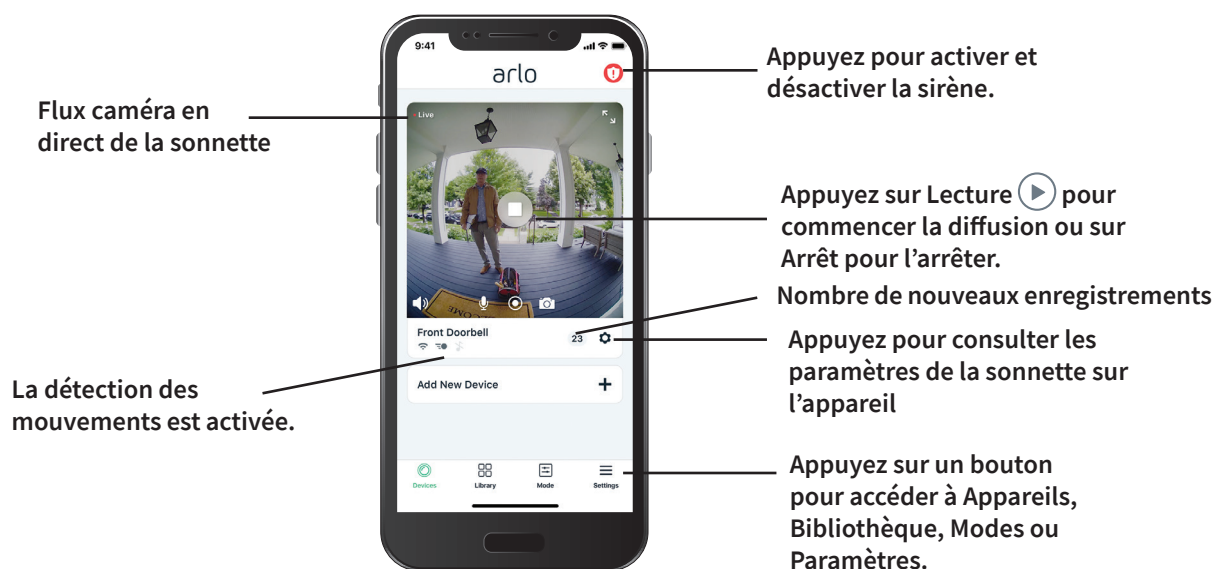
Flux caméra en direct de la sonnette

La détection des mouvements est activée.

9:41

arlo

Live

Front Doorbell

23

Add New Device

+

Devices

Library

Mode

Settings

Appuyez pour activer et désactiver la sirène.

Appuyez sur Lecture pour commencer la diffusion ou sur Arrêt pour l’arrêter.

Nombre de nouveaux enregistrements

Appuyez pour consulter les paramètres de la sonnette sur l’appareil

Appuyez sur un bouton pour accéder à Appareils, Bibliothèque, Modes ou Paramètres.